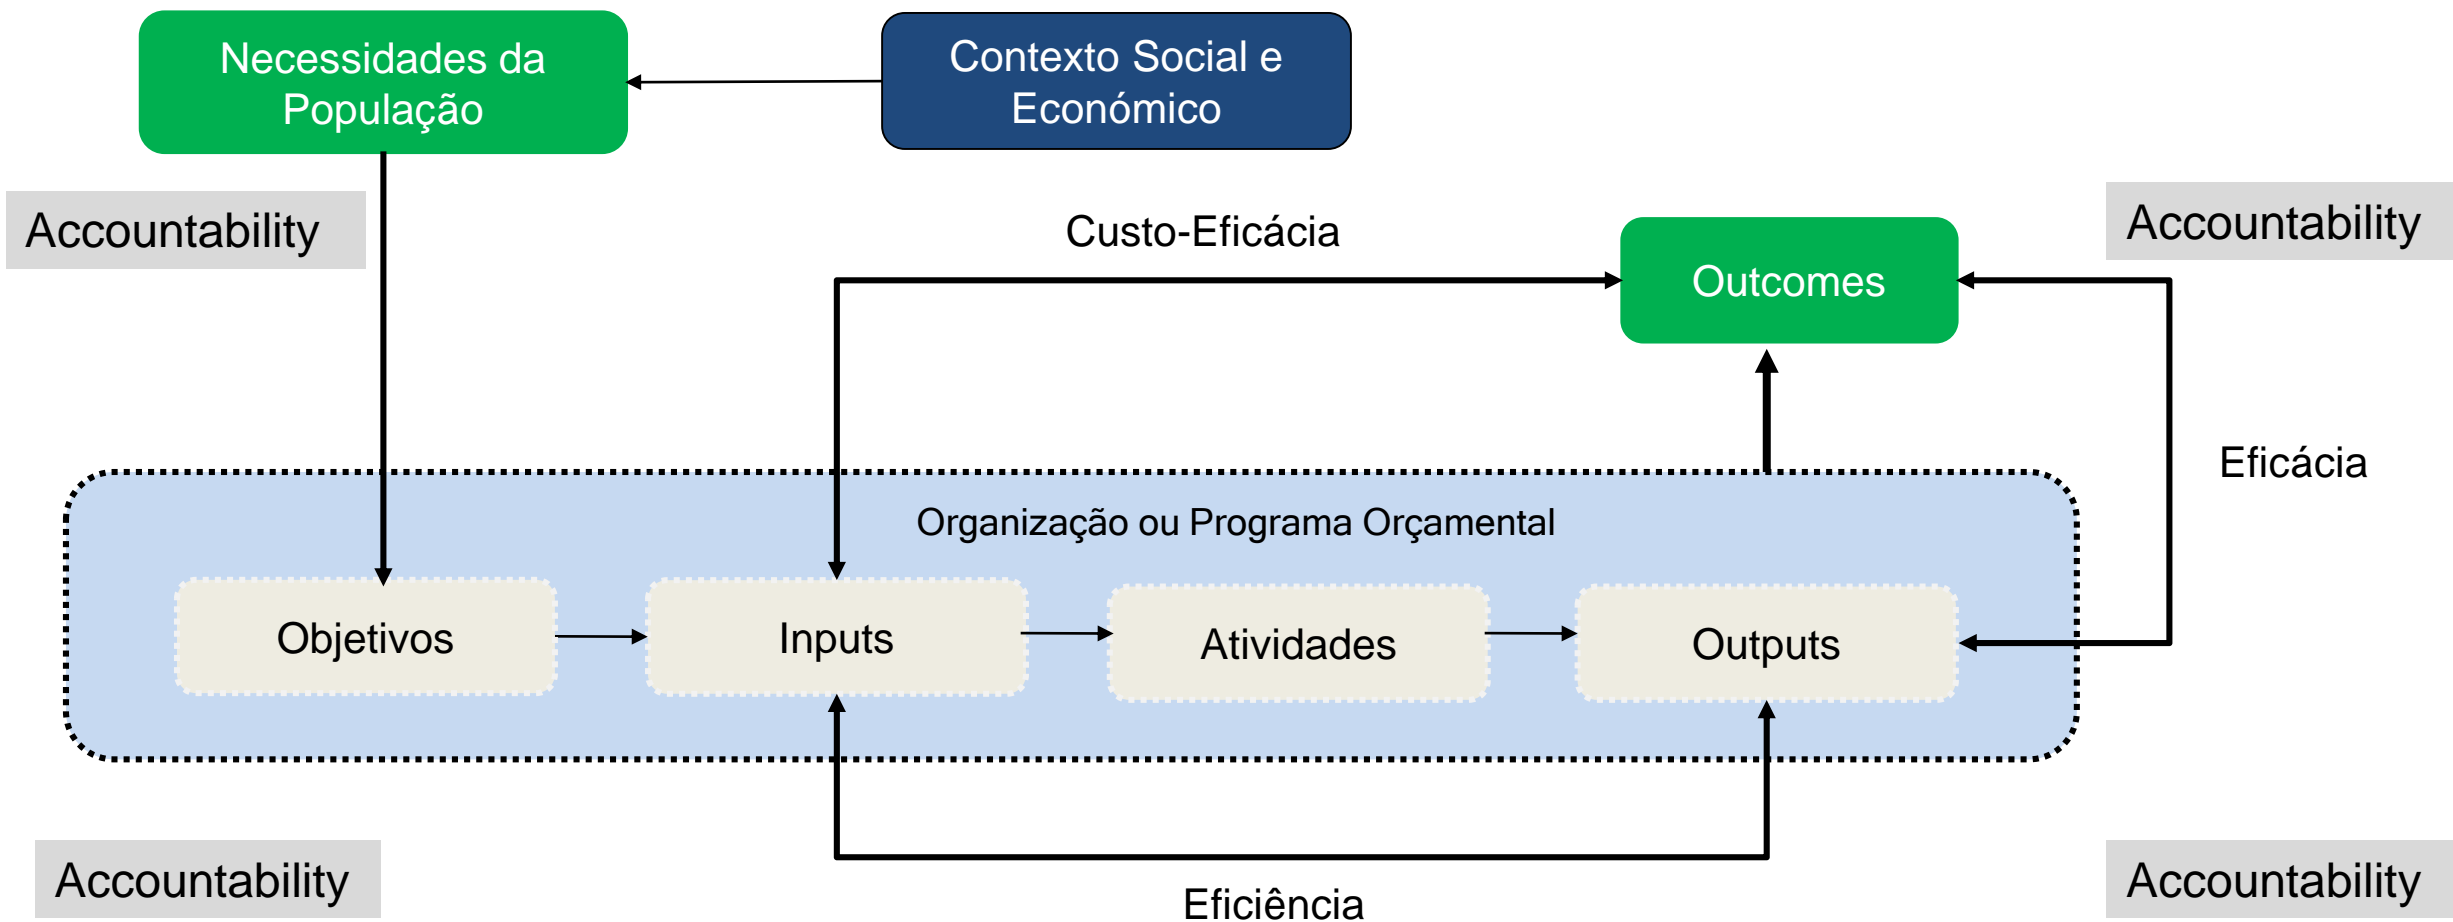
Necessidades da População

Contexto Social e Económico

Accountability

Custo-Eficácia

Outcomes

Accountability

Eficácia

Organização ou Programa Orçamental

Objetivos

Inputs

Atividades

Outputs

Accountability

Eficiência

Accountability